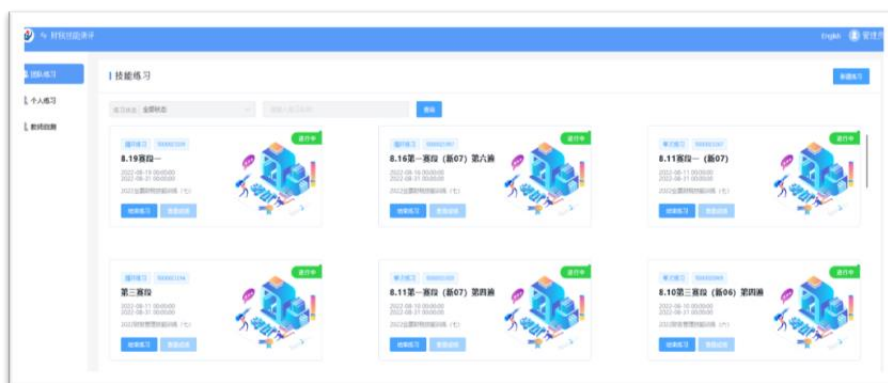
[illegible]

English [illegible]

团队练习

个人练习

教师自测

技能练习

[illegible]

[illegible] 全部状态

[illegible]

进行中

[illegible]

8.19赛段一

2022-08-19 00:00:00
2022-08-21 00:00:00

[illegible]

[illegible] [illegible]

进行中

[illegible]

8.16第一赛段（新07）第六届

2022-08-16 00:00:00
2022-08-21 00:00:00

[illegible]

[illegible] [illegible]

进行中

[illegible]

8.11赛段一（新07）

2022-08-11 00:00:00
2022-08-21 00:00:00

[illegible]

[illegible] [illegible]

进行中

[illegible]

第三赛段

2022-08-11 00:00:00
2022-08-21 00:00:00

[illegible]

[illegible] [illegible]

进行中

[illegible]

8.11第一赛段（新07）第四届

2022-08-11 00:00:00
2022-08-21 00:00:00

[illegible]

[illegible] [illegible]

进行中

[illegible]

8.10第三赛段（新06）第四届

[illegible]

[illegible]

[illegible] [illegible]